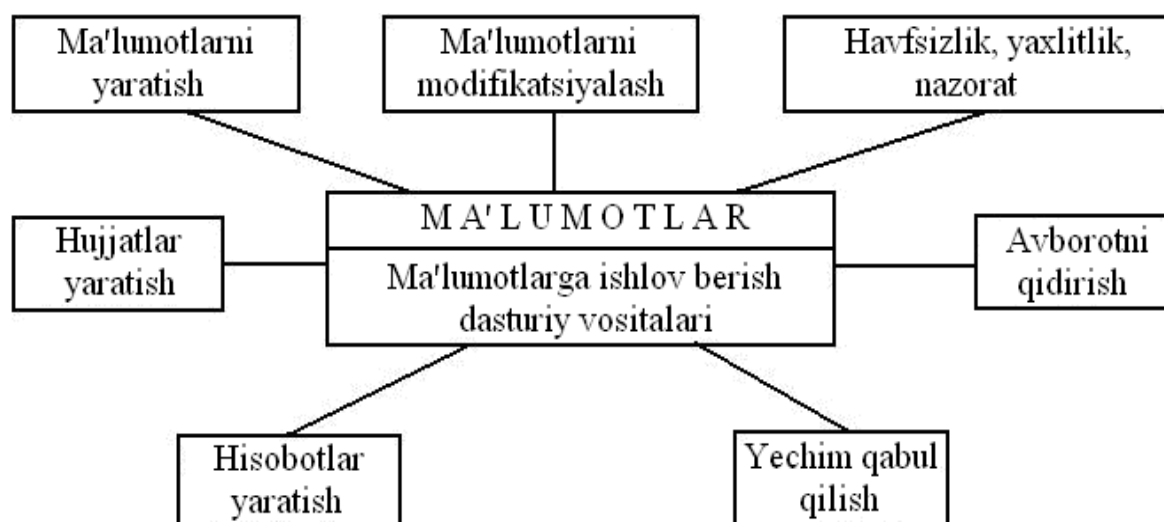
Ma'lumotlarni yaratish

Ma'lumotlarni modifikatsiyalash

Havfsizlik, yaxlitlik, nazorat

Hujjatlar yaratish

M A' L U M O T L A R

Ma'lumotlarga ishlov berish dasturiy vositalari

Avborotni qidirish

Hisobotlar yaratish

Yechim qabul qilish